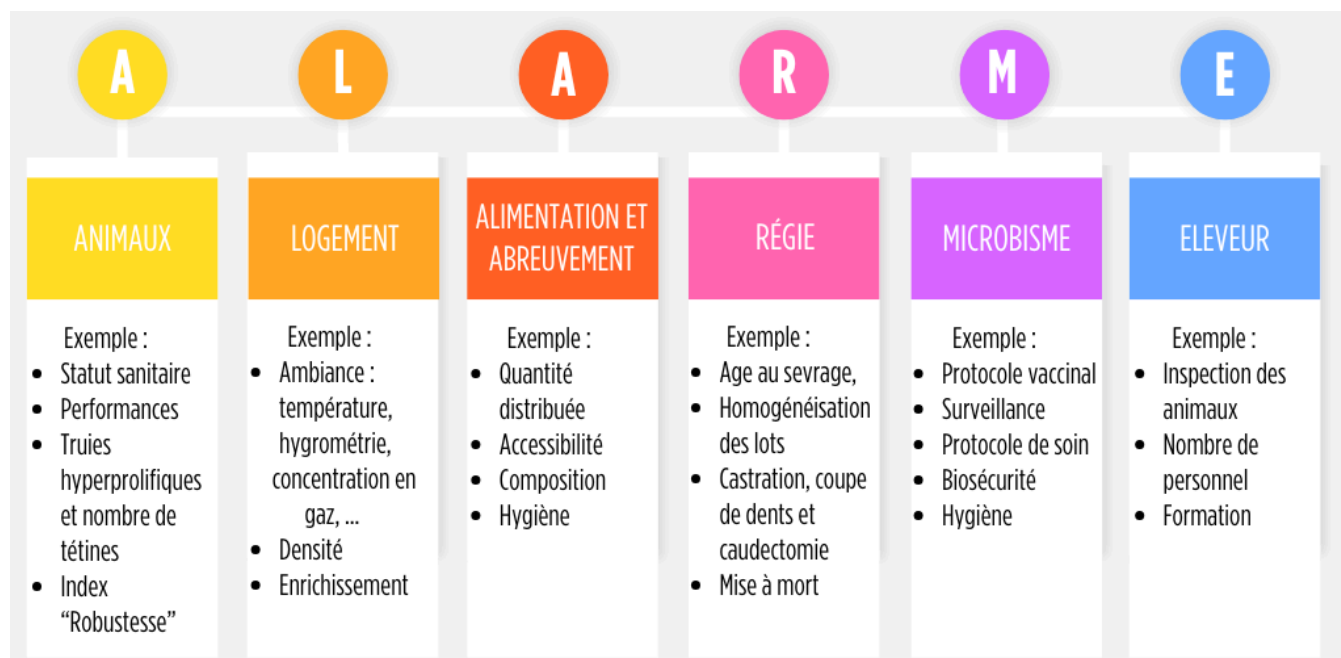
A L A R M E

ANIMAUX

Exemple :
- Statut sanitaire
- Performances
- Truies hyperprolifiques et nombre de tétines
- Index "Robustesse"

LOGEMENT

Exemple :
- Ambiance : température, hygrométrie, concentration en gaz, ...
- Densité
- Enrichissement

ALIMENTATION ET ABREUVEMENT

Exemple :
- Quantité distribuée
- Accessibilité
- Composition
- Hygiène

RÉGIE

Exemple :
- Age au sevrage,
- Homogénéisation des lots
- Castration, coupe de dents et caudectomie
- Mise à mort

MICROBISME

Exemple :
- Protocole vaccinal
- Surveillance
- Protocole de soin
- Biosécurité
- Hygiène

ELEVEUR

Exemple :
- Inspection des animaux
- Nombre de personnel
- Formation